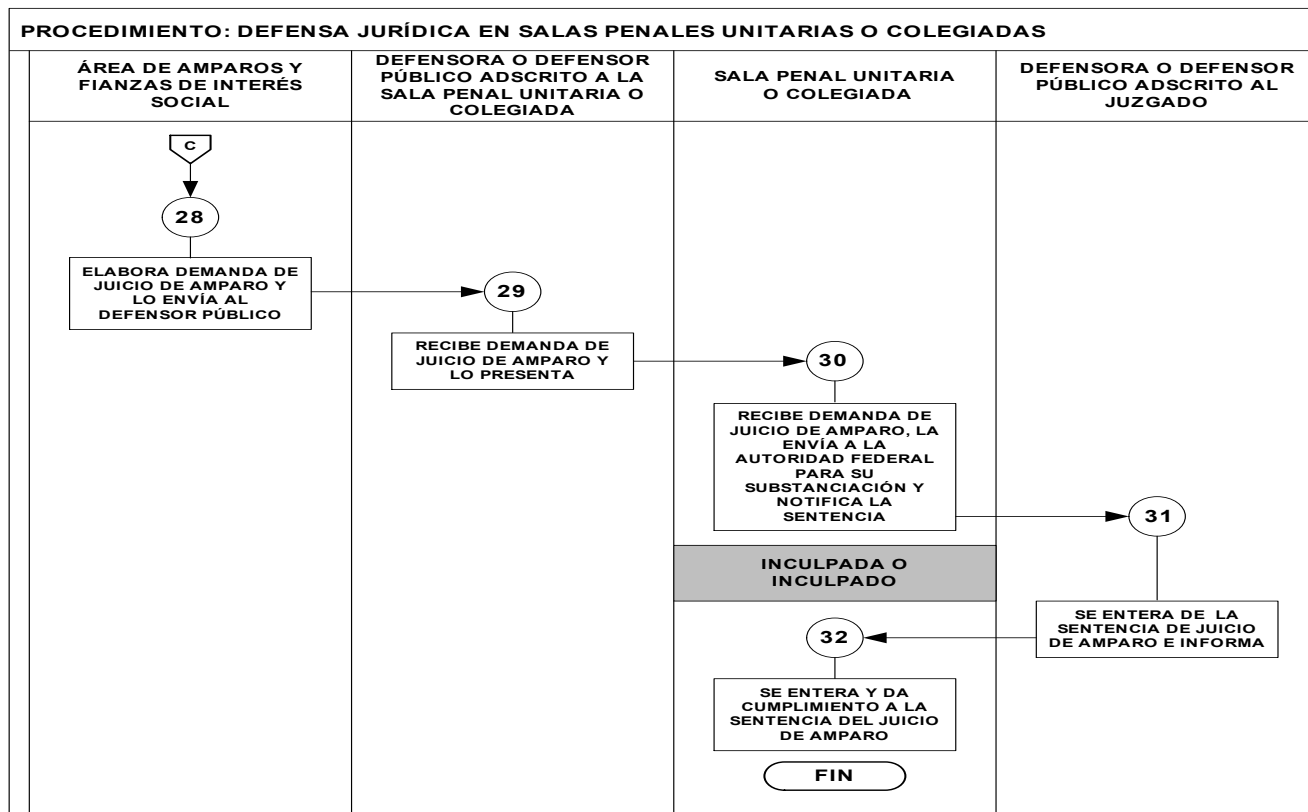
PROCEDIMIENTO: DEFENSA JURÍDICA EN SALAS PENALES UNITARIAS O COLEGIADAS

ÁREA DE AMPAROS Y FIANZAS DE INTERÉS SOCIAL

DEFENSORA O DEFENSOR PÚBLICO ADSCRITO A LA SALA PENAL UNITARIA O COLEGIADA

SALA PENAL UNITARIA O COLEGIADA

DEFENSORA O DEFENSOR PÚBLICO ADSCRITO AL JUZGADO

C

28

ELABORA DEMANDA DE JUICIO DE AMPARO Y LO ENVÍA AL DEFENSOR PÚBLICO

29

RECIBE DEMANDA DE JUICIO DE AMPARO Y LO PRESENTA

30

RECIBE DEMANDA DE JUICIO DE AMPARO, LA ENVÍA A LA AUTORIDAD FEDERAL PARA SU SUBSTANCIACIÓN Y NOTIFICA LA SENTENCIA

31

INCULPADA O INCULPADO

SE ENTERA DE LA SENTENCIA DE JUICIO DE AMPARO E INFORMA

32

SE ENTERA Y DA CUMPLIMIENTO A LA SENTENCIA DEL JUICIO DE AMPARO

FIN